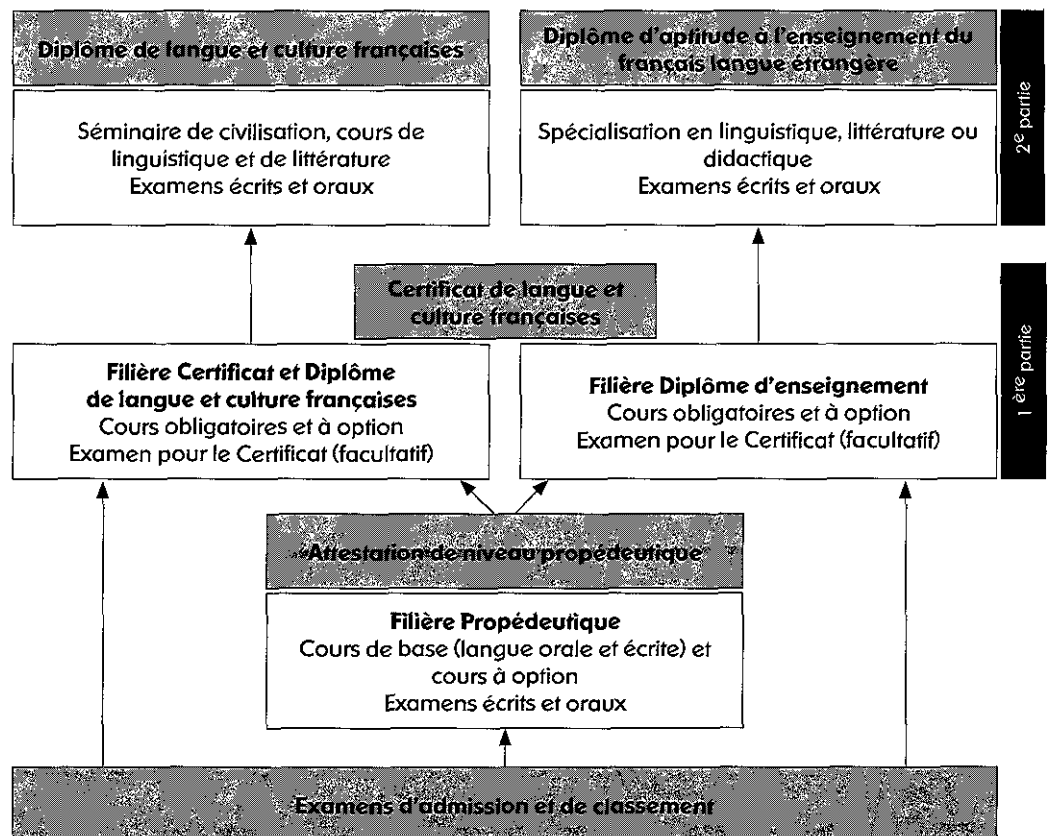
Diplôme de langue et culture françaises

Séminaire de civilisation, cours de linguistique et de littérature
Examens écrits et oraux

Diplôme d'aptitude à l'enseignement du français langue étrangère

Spécialisation en linguistique, littérature ou didactique
Examens écrits et oraux

2$^e$ partie

Certificat de langue et culture françaises

1 $^{ère}$ partie

**Filière Certificat et Diplôme de langue et culture françaises**
Cours obligatoires et à option
Examen pour le Certificat (facultatif)

**Filière Diplôme d'enseignement**
Cours obligatoires et à option
Examen pour le Certificat (facultatif)

Attestation de niveau propédeutique

**Filière Propédeutique**
Cours de base (langue orale et écrite) et cours à option
Examens écrits et oraux

Examens d'admission et de classement